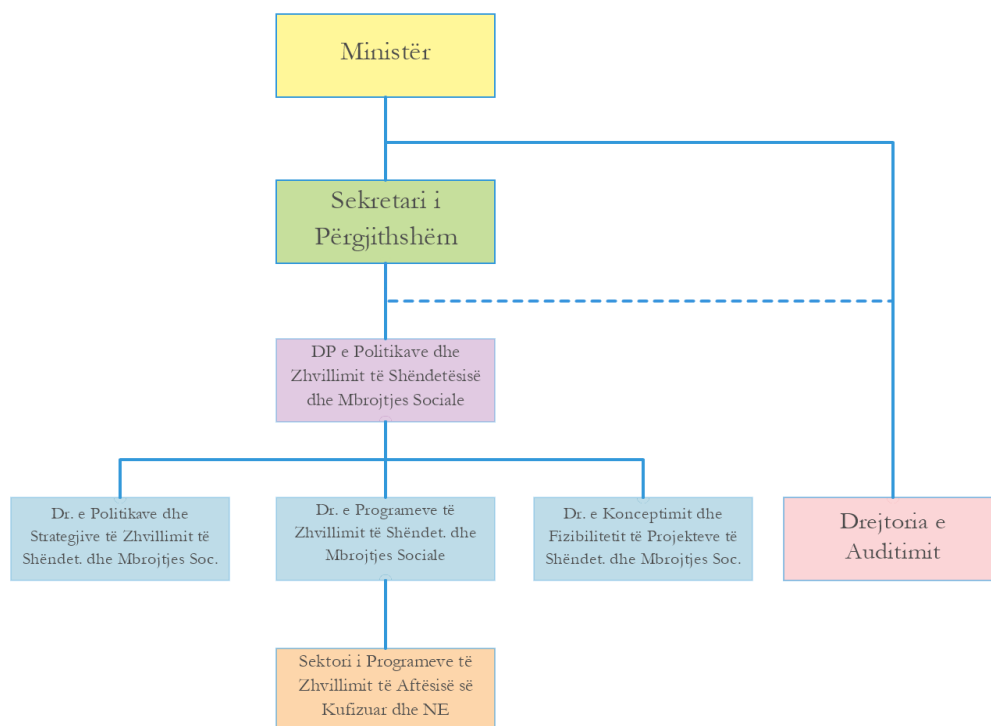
Ministër

Sekretari i Përgjithshëm

DP e Politikave dhe Zhvillimit të Shëndetësisë dhe Mbrojtjes Sociale

Dr. e Politikave dhe Strategjive të Zhvillimit të Shëndet. dhe Mbrojtjes Soc.

Dr. e Programeve të Zhvillimit të Shëndet. dhe Mbrojtjes Sociale

Dr. e Konceptimit dhe Fizibilitetit të Projekteve të Shëndet. dhe Mbrojtjes Soc.

Drejtoria e Auditimit

Sektori i Programeve të Zhvillimit të Aftësisë së Kufizuar dhe NE